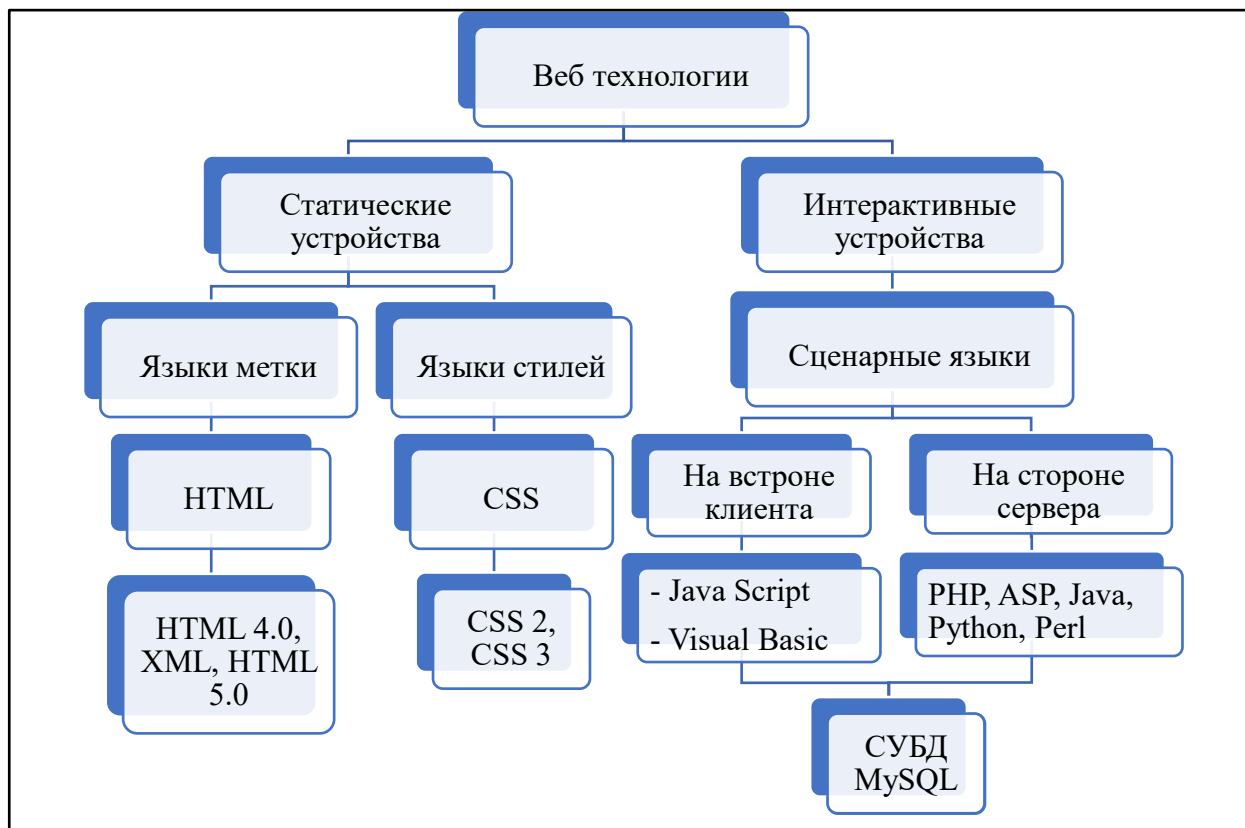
Веб технологии

Статические устройства

Интерактивные устройства

Языки метки

Языки стилей

Сценарные языки

HTML

CSS

На встроне клиента

На стороне сервера

HTML 4.0, XML, HTML 5.0

CSS 2, CSS 3

- Java Script

- Visual Basic

PHP, ASP, Java, Python, Perl

СУБД MySQL